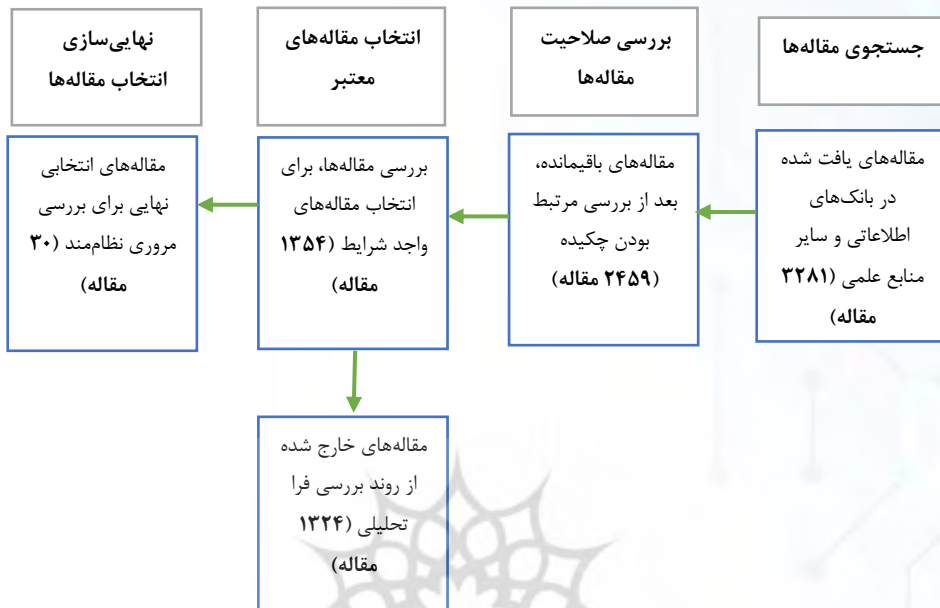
جستجوی مقاله‌ها

بررسی صلاحیت مقاله‌ها

انتخاب مقاله‌های معتبر

نهایی‌سازی انتخاب مقاله‌ها

مقاله‌های یافت شده در بانک‌های اطلاعاتی و سایر منابع علمی (۳۲۸۱ مقاله)

مقاله‌های باقیمانده، بعد از بررسی مرتبط بودن چکیده (۲۴۵۹ مقاله)

بررسی مقاله‌ها، برای انتخاب مقاله‌های واجد شرایط (۱۳۵۴ مقاله)

مقاله‌های انتخابی نهایی برای بررسی مروری نظام‌مند (۳۰ مقاله)

مقاله‌های خارج شده از روند بررسی فرا تحلیلی (۱۳۲۴ مقاله)